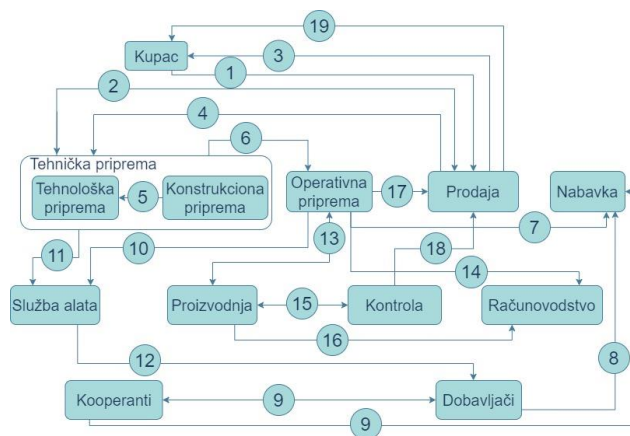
19
Kupac
3
1
2
4
6
Tehnička priprema
Tehnološka priprema
5
Konstrukciona priprema
Operativna priprema
17
Prodaja
Nabavka
7
13
18
11
10
14
Služba alata
Proizvodnja
15
Kontrola
Računovodstvo
16
12
8
Kooperanti
9
Dobavljači
9